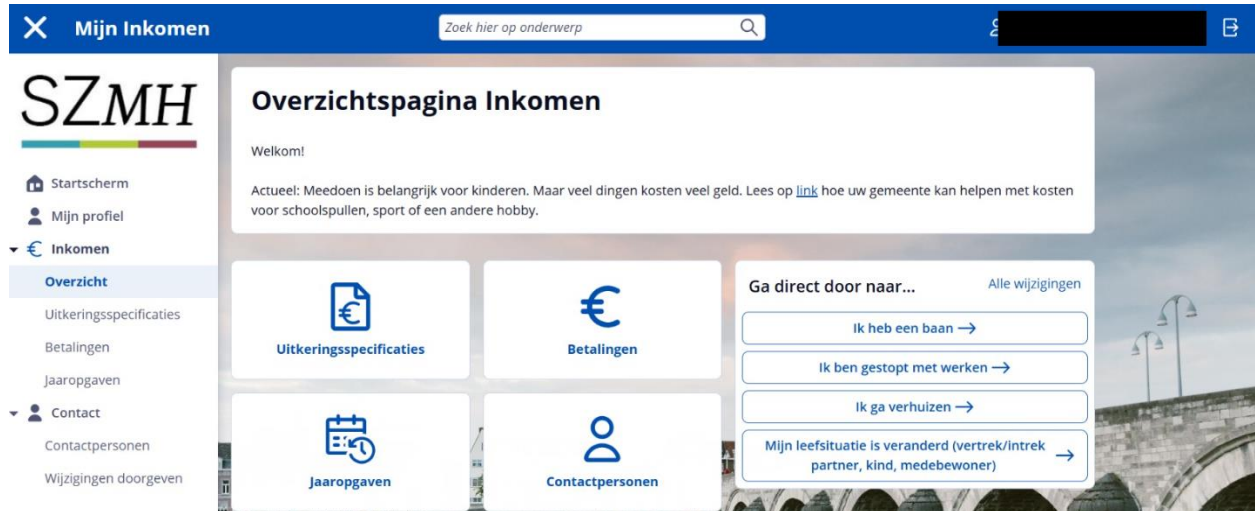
Mijn Inkomen

Zoek hier op onderwerp

SZMH

Startscherm

Mijn profiel

€ Inkomen

Overzicht

Uitkeringsspecificaties

Betalingen

Jaaropgaven

Contact

Contactpersonen

Wijzigingen doorgeven

Overzichtspagina Inkomen

Welkom!

Actueel: Meedoen is belangrijk voor kinderen. Maar veel dingen kosten veel geld. Lees op link hoe uw gemeente kan helpen met kosten voor schoolspullen, sport of een andere hobby.

Uitkeringsspecificaties

€

Betalingen

Jaaropgaven

Contactpersonen

Ga direct door naar...

Alle wijzigingen

Ik heb een baan →

Ik ben gestopt met werken →

Ik ga verhuizen →

Mijn leefsituatie is veranderd (vertrek/intrek partner, kind, medebewoner) →